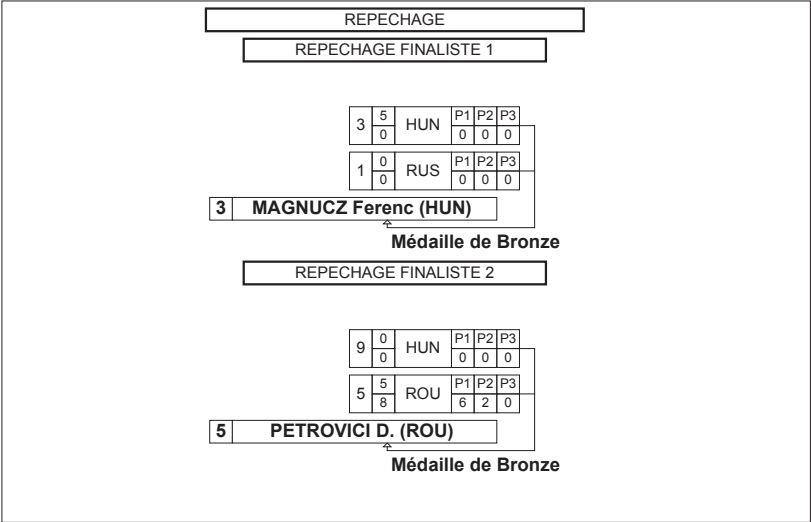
REPECHAGE

REPECHAGE FINALISTE 1

| 3 | 5 / 0 | HUN | P1 | P2 | P3 |
|---|---|---|---|---|---|
| | | | 0 | 0 | 0 |
| 1 | 0 / 0 | RUS | P1 | P2 | P3 |
| | | | 0 | 0 | 0 |

3 MAGNUCZ Ferenc (HUN)

Médaille de Bronze

REPECHAGE FINALISTE 2

| 9 | 0 / 0 | HUN | P1 | P2 | P3 |
|---|---|---|---|---|---|
| | | | 0 | 0 | 0 |
| 5 | 5 / 8 | ROU | P1 | P2 | P3 |
| | | | 6 | 2 | 0 |

5 PETROVICI D. (ROU)

Médaille de Bronze